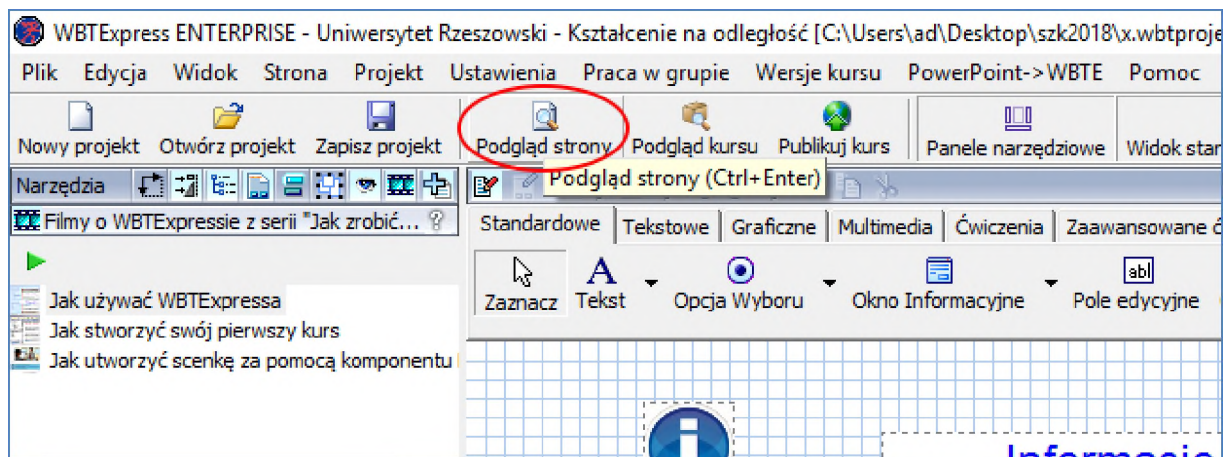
WBTExpress ENTERPRISE - Uniwersytet Rzeszowski - Kształcenie na odległość [C:\Users\ad\Desktop\szk2018\x.wbtproje

Plik Edycja Widok Strona Projekt Ustawienia Praca w grupie Wersje kursu PowerPoint->WBTE Pomoc

Nowy projekt Otwórz projekt Zapisz projekt Podgląd strony Podgląd kursu Publikuj kurs Panele narzędziowe Widok star

Narzędzia

Podgląd strony (Ctrl+Enter)

Filmy o WBTExpressie z serii "Jak zrobić...

Standardowe Tekstowe Graficzne Multimedia Ćwiczenia Zaawansowane ć

Zaznacz Tekst Opcja Wyboru Okno Informacyjne Pole edycyjne

Jak używać WBTExpressa
Jak stworzyć swój pierwszy kurs
Jak utworzyć scenkę za pomocą komponentu

abl

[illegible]